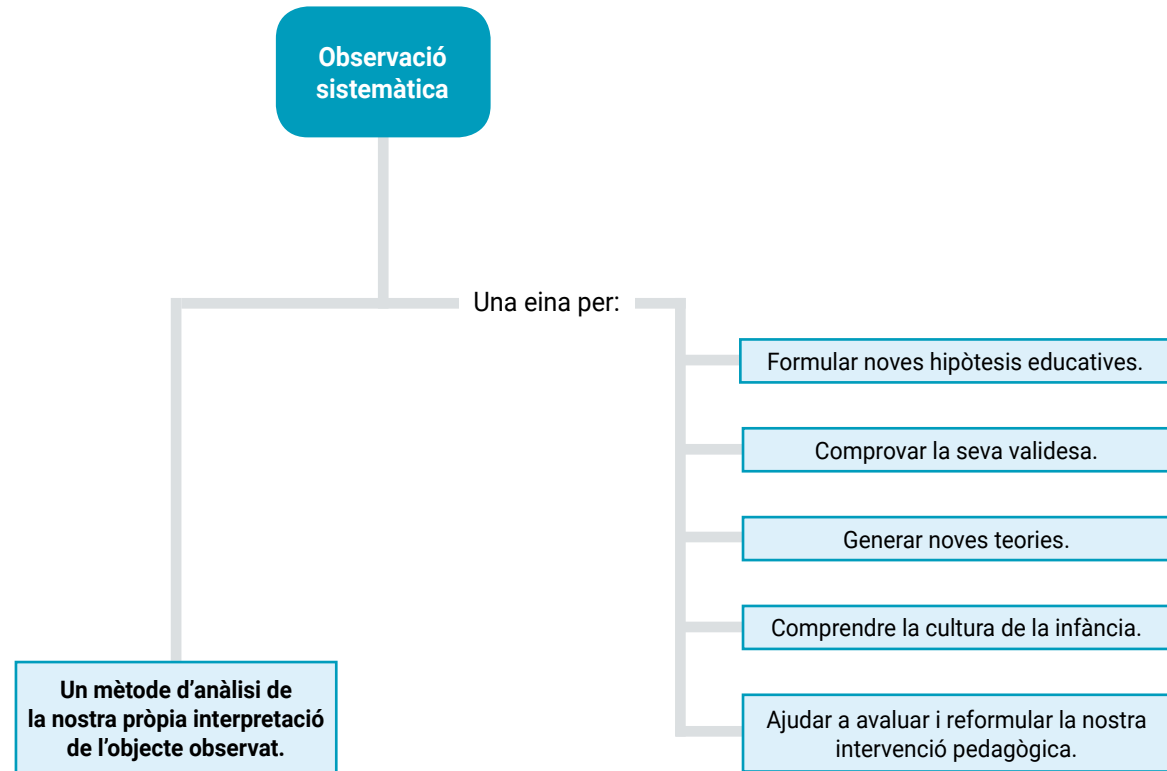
Observació sistemàtica

Una eina per:

Formular noves hipòtesis educatives.

Comprovar la seva validesa.

Generar noves teories.

Comprendre la cultura de la infància.

Ajudar a avaluar i reformular la nostra intervenció pedagògica.

Un mètode d'anàlisi de la nostra pròpia interpretació de l'objecte observat.